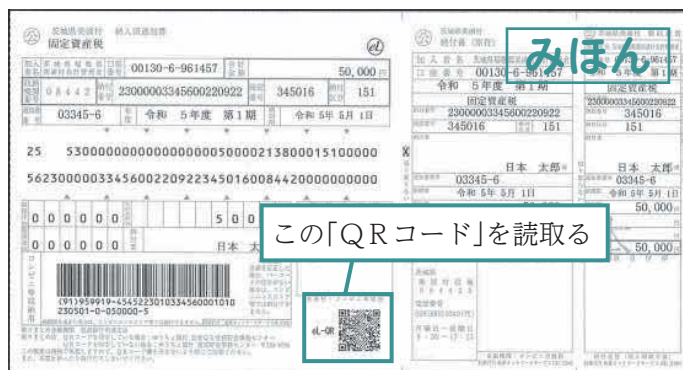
茨城県常陸町 納入済通知書
固定資産税

00130-6-961457

50,000円

08442

23000003345600220922

345016

151

03345-6

令和 5年度 第1期

令和 5年 5月 1日

25 530000000000000000050000213800015100000

5623000033456002209223450160084420000000000

0 0 0 0 0 0 0

5 0 0

日本 太

(91)959919-454522301033456000101 0
230501-0-050000-5

eL-QR

みほん

00130-6-961457

令和 5年度 第1期

固定資産税
23000003345600220922

345016

151

日本 太郎

03345-6

令和 5年 5月 1日

日本 太郎

03345-6

50,000

50,000

この「QRコード」を読取る